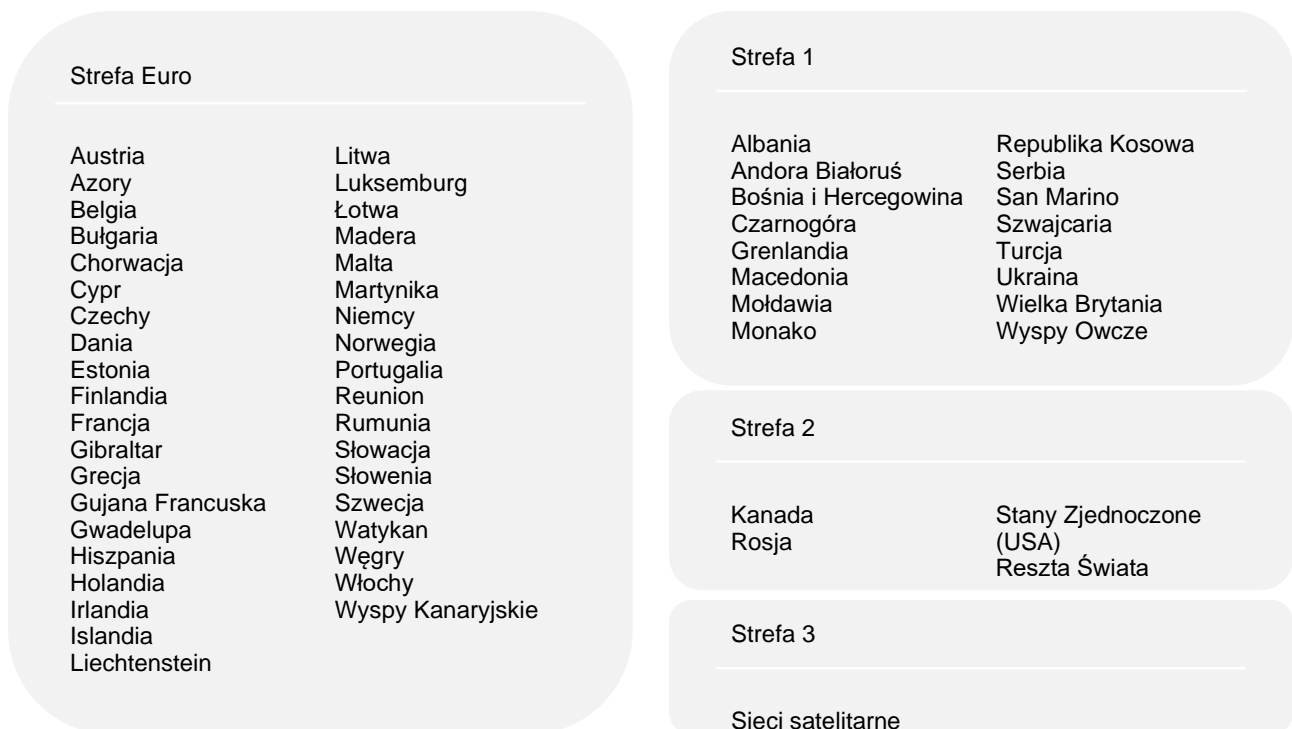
Strefa Euro

Austria
Azory
Belgia
Bułgaria
Chorwacja
Cypr
Czechy
Dania
Estonia
Finlandia
Francja
Gibraltar
Grecja
Gujana Francuska
Gwadelupa
Hiszpania
Holandia
Irlandia
Islandia
Liechtenstein

Litwa
Luksemburg
Łotwa
Madera
Malta
Martynika
Niemcy
Norwegia
Portugalia
Reunion
Rumunia
Słowacja
Słowenia
Szwecja
Watykan
Węgry
Włochy
Wyspy Kanaryjskie

Strefa 1

Albania
Andora Białoruś
Bośnia i Hercegowina
Czarnogóra
Grenlandia
Macedonia
Mołdawia
Monako

Republika Kosowa
Serbia
San Marino
Szwajcaria
Turcja
Ukraina
Wielka Brytania
Wyspy Owcze

Strefa 2

Kanada
Rosja

Stany Zjednoczone (USA)
Reszta Świata

Strefa 3

Sieci satelitarne